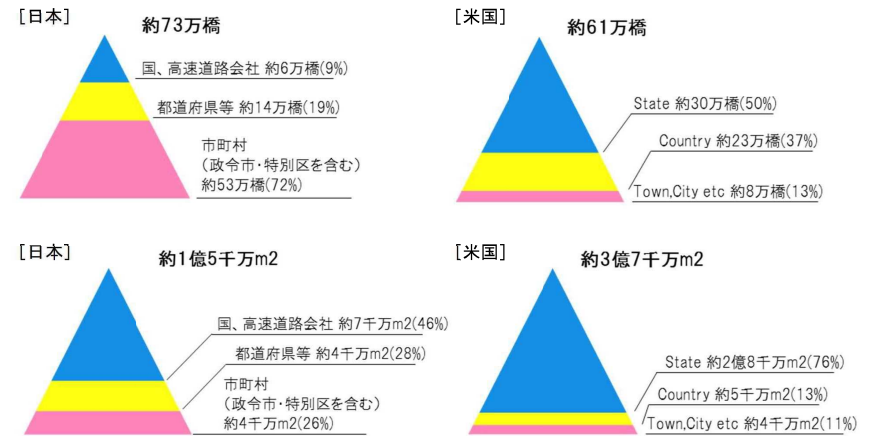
[日本]

約73万橋

国、高速道路会社 約6万橋(9%)

都道府県等 約14万橋(19%)

市町村
(政令市・特別区を含む)
約53万橋(72%)

[米国]

約61万橋

State 約30万橋(50%)

Country 約23万橋(37%)

Town,City etc 約8万橋(13%)

[日本]

約1億5千万m2

国、高速道路会社 約7千万m2(46%)

都道府県等 約4千万m2(28%)

市町村
(政令市・特別区を含む)
約4千万m2(26%)

[米国]

約3億7千万m2

State 約2億8千万m2(76%)

Country 約5千万m2(13%)

Town,City etc 約4千万m2(11%)